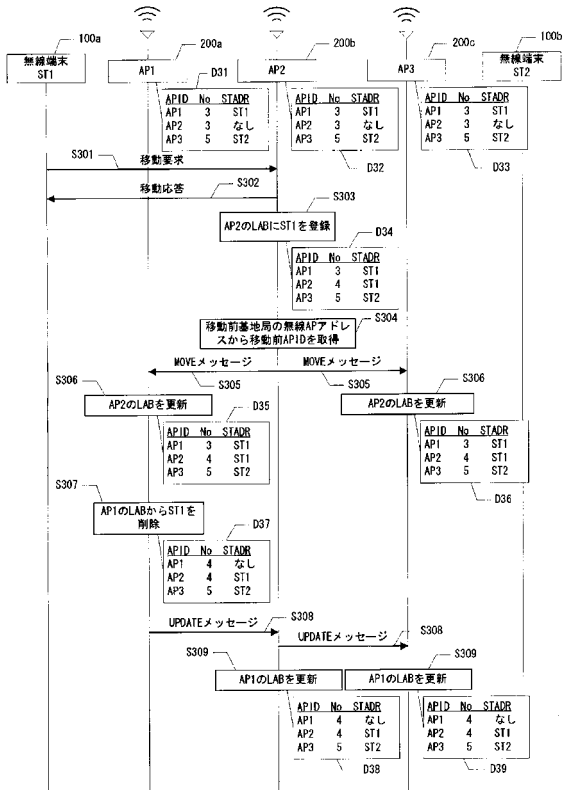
100a
無線端末
ST1

200a
AP1

200b
AP2

200c
AP3

100b
無線端末
ST2

D31
| APID | No | STADR |
|---|---|---|
| AP1 | 3 | ST1 |
| AP2 | 3 | なし |
| AP3 | 5 | ST2 |

| APID | No | STADR |
|---|---|---|
| AP1 | 3 | ST1 |
| AP2 | 3 | なし |
| AP3 | 5 | ST2 |

D32

| APID | No | STADR |
|---|---|---|
| AP1 | 3 | ST1 |
| AP2 | 3 | なし |
| AP3 | 5 | ST2 |

D33

S301
移動要求

S302
移動応答

S303
AP2のLABにST1を登録

D34
| APID | No | STADR |
|---|---|---|
| AP1 | 3 | ST1 |
| AP2 | 4 | ST1 |
| AP3 | 5 | ST2 |

S304
移動前基地局の無線APアドレスから移動前APIDを取得

MOVEメッセージ
S305
MOVEメッセージ
S305

S306
AP2のLABを更新

D35
| APID | No | STADR |
|---|---|---|
| AP1 | 3 | ST1 |
| AP2 | 4 | ST1 |
| AP3 | 5 | ST2 |

S306
AP2のLABを更新

| APID | No | STADR |
|---|---|---|
| AP1 | 3 | ST1 |
| AP2 | 4 | ST1 |
| AP3 | 5 | ST2 |

D36

S307
AP1のLABからST1を削除

D37
| APID | No | STADR |
|---|---|---|
| AP1 | 4 | なし |
| AP2 | 4 | ST1 |
| AP3 | 5 | ST2 |

S308
UPDATEメッセージ
UPDATEメッセージ
S308

S309
AP1のLABを更新

S309
AP1のLABを更新

| APID | No | STADR |
|---|---|---|
| AP1 | 4 | なし |
| AP2 | 4 | ST1 |
| AP3 | 5 | ST2 |

D38

| APID | No | STADR |
|---|---|---|
| AP1 | 4 | なし |
| AP2 | 4 | ST1 |
| AP3 | 5 | ST2 |

D39